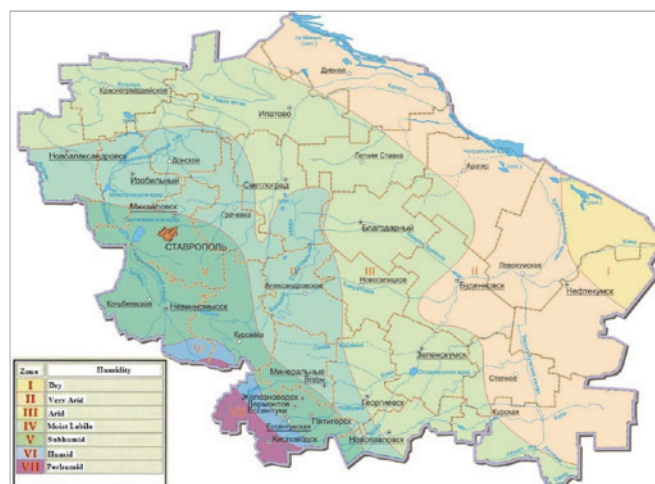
Дивное
Красногвардейское
Ипатово
Новоалександровск
Донское
Летняя Ставка
Арзгир
Изобильный
Светлоград
Михайловск
Грачевка
Благодарный
СТАВРОПОЛЬ
Левокумское
Александровское
Новоселицкое
Буденновск
Нефтекумск
Кочубеевское
Невинномысск
Курсавка
Минеральные Воды
Зеленокумск
Степное
Железноводск
Лермонтов
Ессентуки
Пятигорск
Георгиевск
Кисловодск
Новопавловск
Курская
I
II
III
IV
V
VI
VII

| Zone | Humidity |
|---|---|
| I | Dry |
| II | Very Arid |
| III | Arid |
| IV | Moist Labile |
| V | Subhumid |
| VI | Humid |
| VII | Perhumid |